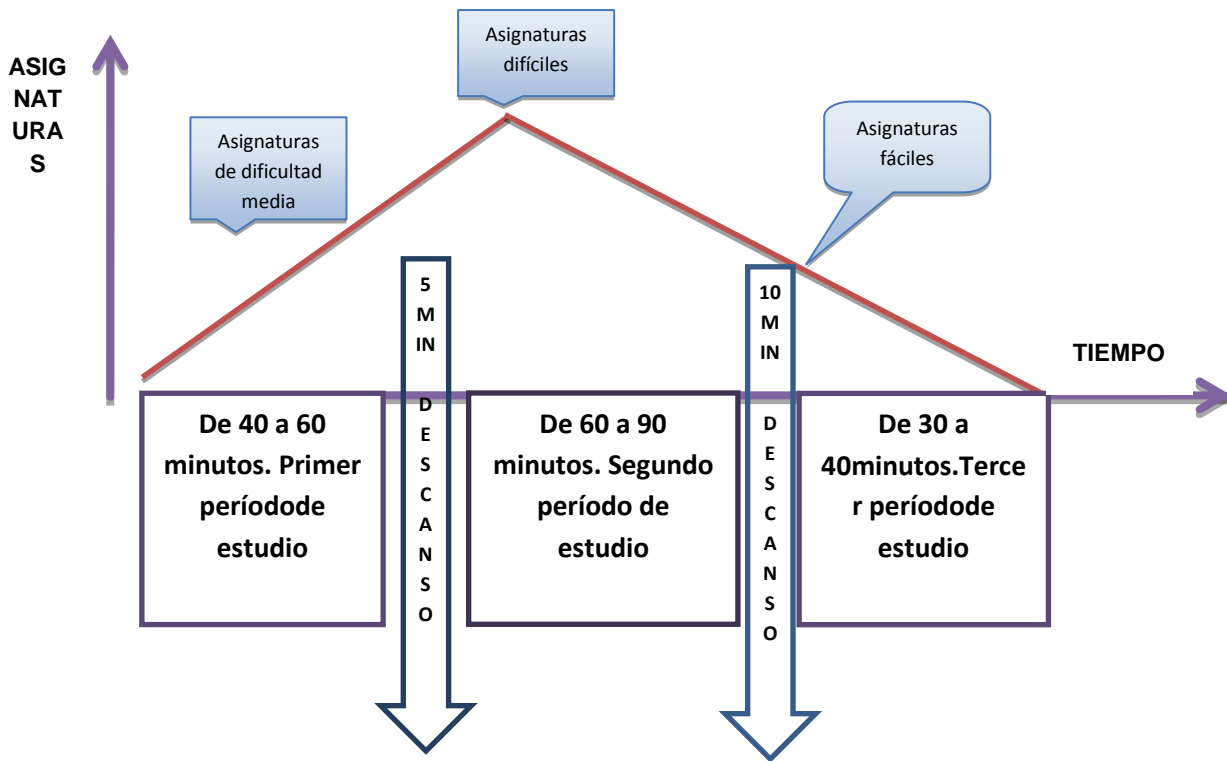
ASIG
NAT
URA
S

Asignaturas difíciles

Asignaturas de dificultad media

Asignaturas fáciles

TIEMPO

5
M
IN
D
E
S
C
A
N
S
O

10
M
IN
D
E
S
C
A
N
S
O

De 40 a 60 minutos. Primer períodode estudio

De 60 a 90 minutos. Segundo período de estudio

De 30 a 40minutos.Tercer períodode estudio